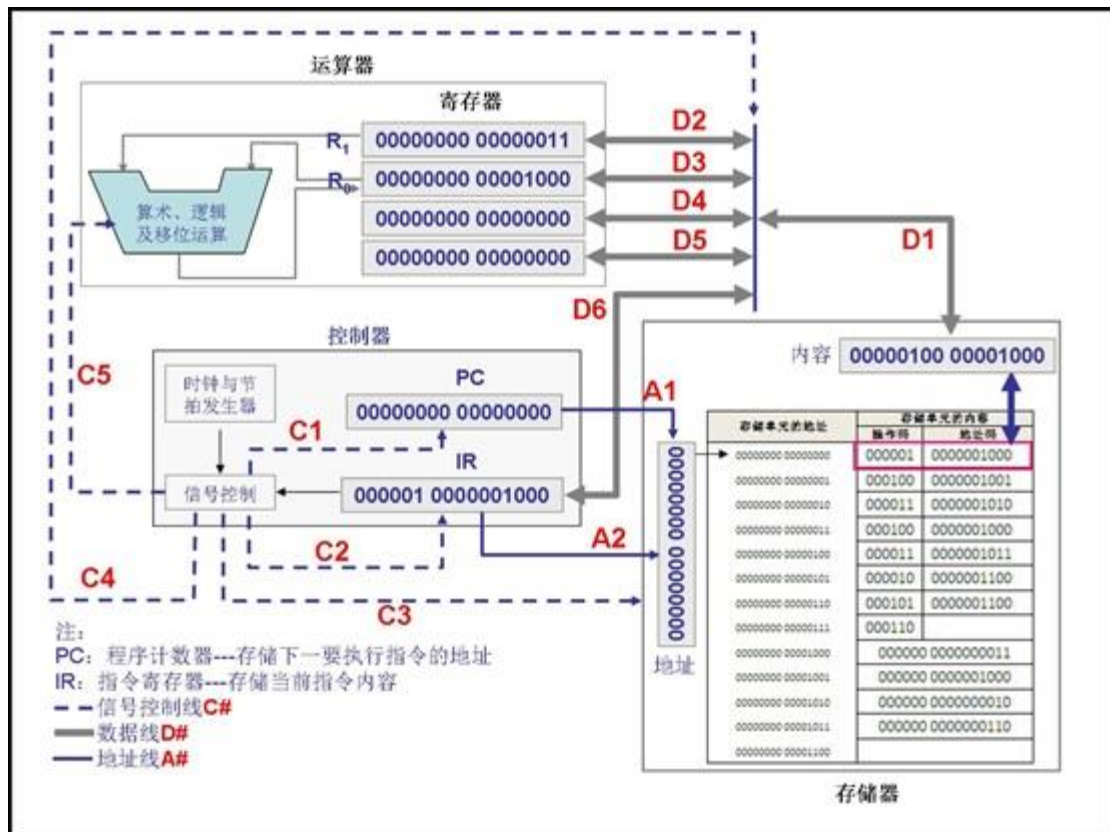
运算器

寄存器

$R_1$ 00000000 00000011

$R_0$ 00000000 00001000

00000000 00000000

00000000 00000000

算术、逻辑及移位运算

D2

D3

D4

D5

D1

D6

控制器

时钟与节拍发生器

PC

00000000 00000000

C1

IR

000001 0000001000

信号控制

C2

C5

C4

C3

A1

A2

内容 00000100 00001000

00000000 00000000

地址

| 存储单元的地址 | 存储单元的内容 操作符 | 地址符 |
|---|---|---|
| 00000000 00000000 | 000001 | 0000001000 |
| 00000000 00000001 | 000100 | 0000001001 |
| 00000000 00000010 | 000011 | 0000001010 |
| 00000000 00000011 | 000100 | 0000001000 |
| 00000000 00000100 | 000011 | 0000001011 |
| 00000000 00000101 | 000010 | 0000001100 |
| 00000000 00000110 | 000101 | 0000001100 |
| 00000000 00000111 | 000110 | |
| 00000000 00001000 | 000000 0000000011 | |
| 00000000 00001001 | 000000 0000001000 | |
| 00000000 00001010 | 000000 0000000010 | |
| 00000000 00001011 | 000000 0000000110 | |
| 00000000 00001100 | | |

存储器

注:
PC: 程序计数器---存储下一要执行指令的地址
IR: 指令寄存器---存储当前指令内容
信号控制线C#
数据线D#
地址线A#